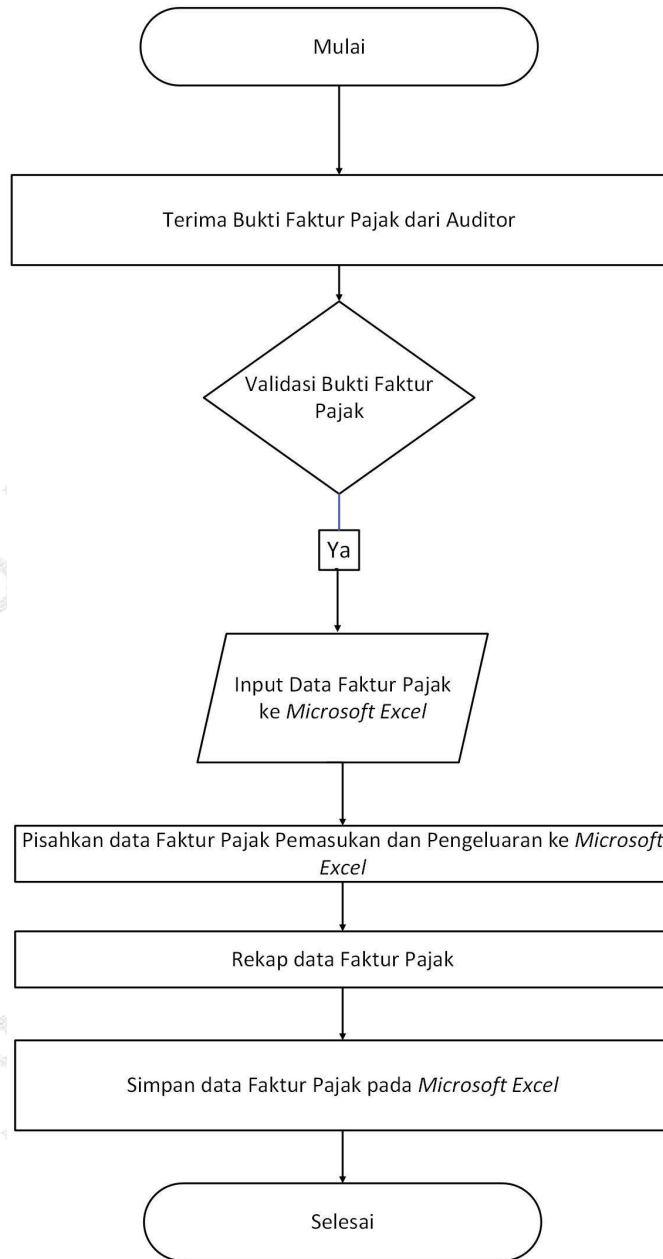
Mulai

Terima Bukti Faktur Pajak dari Auditor

Validasi Bukti Faktur Pajak

Ya

Input Data Faktur Pajak ke Microsoft Excel

Pisahkan data Faktur Pajak Pemasukan dan Pengeluaran ke Microsoft Excel

Rekap data Faktur Pajak

Simpan data Faktur Pajak pada Microsoft Excel

Selesai